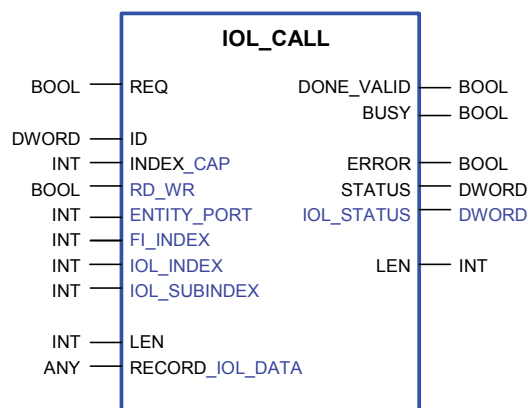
IOL_CALL

BOOL REQ
DWORD ID
INT INDEX_CAP
BOOL RD_WR
INT ENTITY_PORT
INT FI_INDEX
INT IOL_INDEX
INT IOL_SUBINDEX
INT LEN
ANY RECORD_IOL_DATA

DONE_VALID BOOL
BUSY BOOL
ERROR BOOL
STATUS DWORD
IOL_STATUS DWORD
LEN INT